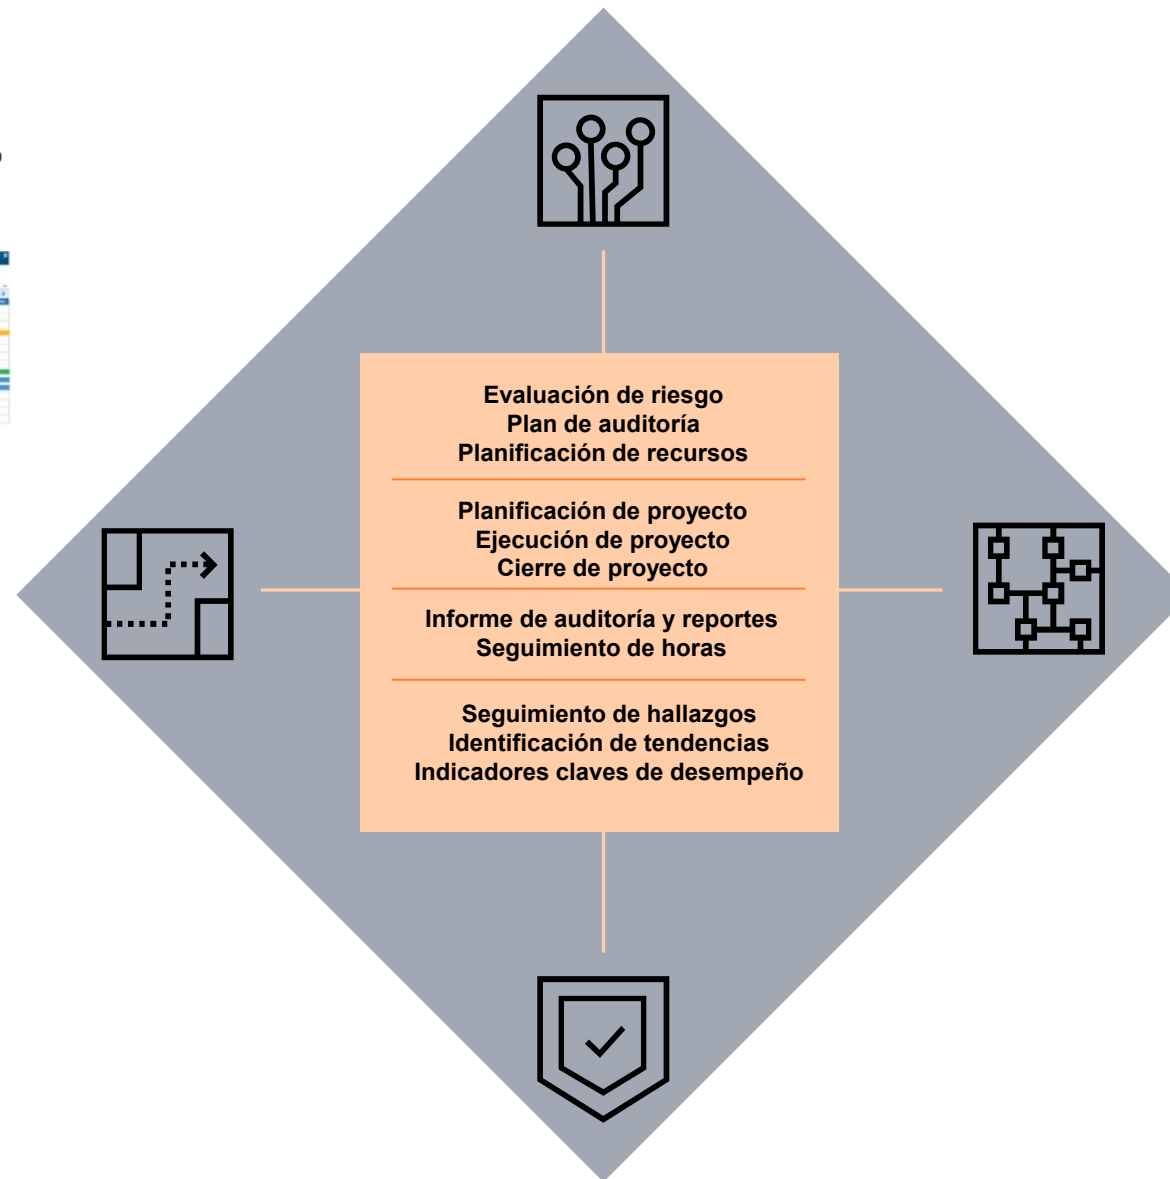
Evaluación de riesgo
Plan de auditoría
Planificación de recursos

Planificación de proyecto
Ejecución de proyecto
Cierre de proyecto

Informe de auditoría y reportes
Seguimiento de horas

Seguimiento de hallazgos
Identificación de tendencias
Indicadores claves de desempeño